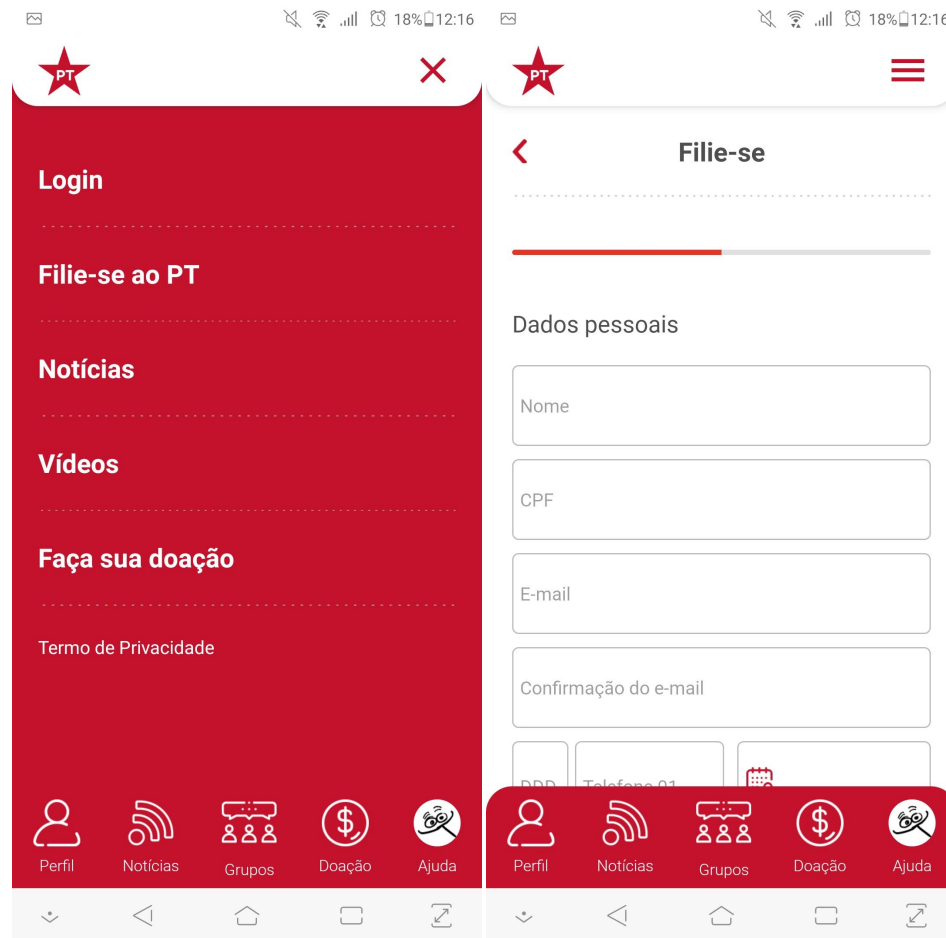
18% 12:16

PT

Login

Filie-se ao PT

Notícias

Vídeos

Faça sua doação

Termo de Privacidade

Perfil
Notícias
Grupos
Doação
Ajuda

18% 12:16

PT

Filie-se

Dados pessoais

Nome

CPF

E-mail

Confirmação do e-mail

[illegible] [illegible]

Perfil
Notícias
Grupos
Doação
Ajuda